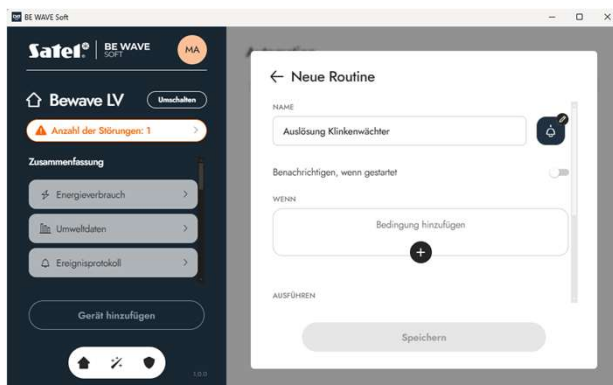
BE WAVE Soft

Satel® | BE WAVE SOFT

MA

Bewave LV

Umschalten

Anzahl der Störungen: 1

Zusammenfassung

Energieverbrauch

Umweltdaten

Ereignisprotokoll

Gerät hinzufügen

1.0.0

← Neue Routine

NAME

Auslösung Klinkenwächter

Benachrichtigen, wenn gestartet

WENN

Bedingung hinzufügen

AUSFÜHREN

Speichern